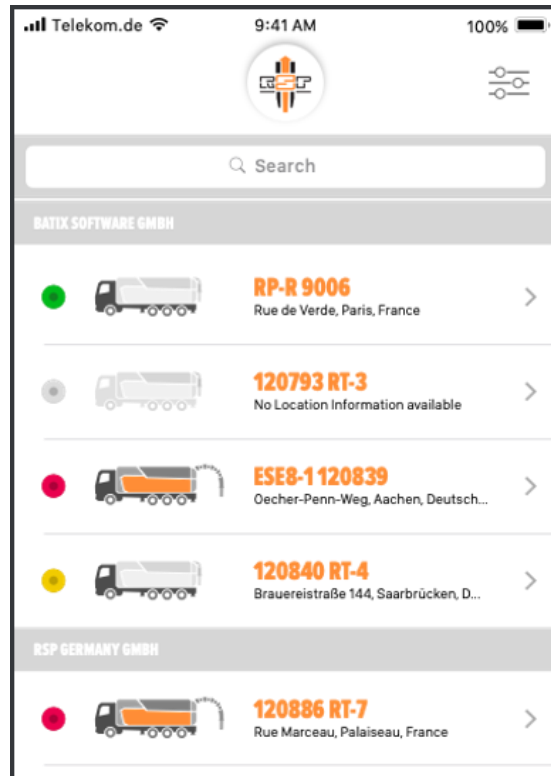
Telekom.de 9:41 AM 100%

RSP

Search

BATIX SOFTWARE GMBH

RP-R 9006
Rue de Verde, Paris, France

120793 RT-3
No Location Information available

ESE8-1 120839
Oecher-Penn-Weg, Aachen, Deutsch...

120840 RT-4
Brauereistraße 144, Saarbrücken, D...

RSP GERMANY GMBH

120886 RT-7
Rue Marceau, Palaiseau, France